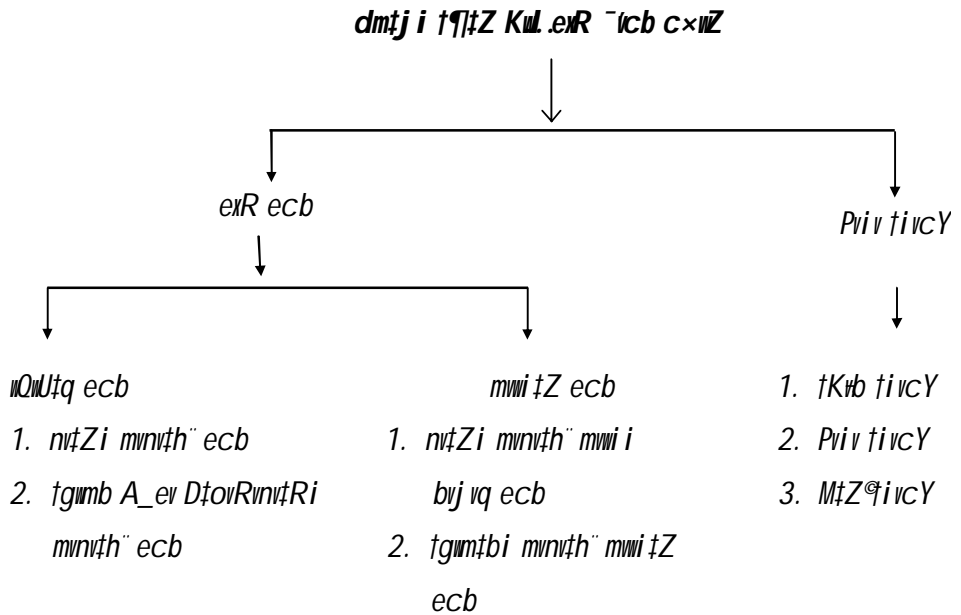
dm‡ji †¶‡Z Kwl.exR ¯'vcb c×wZ

exR ecb

Pviv †ivcY

wQwU‡q ecb

1. nv‡Zi mvnv‡h¨ ecb

2. †gwmb A_ev D‡ovRvnv‡Ri mvnv‡h¨ ecb

mvwi‡Z ecb

1. nv‡Zi mvnv‡h¨ mvwi i byj vq ecb

2. †gwm‡bi mvnv‡h¨ mvwi‡Z ecb

1. †Kvb †ivcY

2. Pviv †ivcY

3. M‡Z©†ivcY